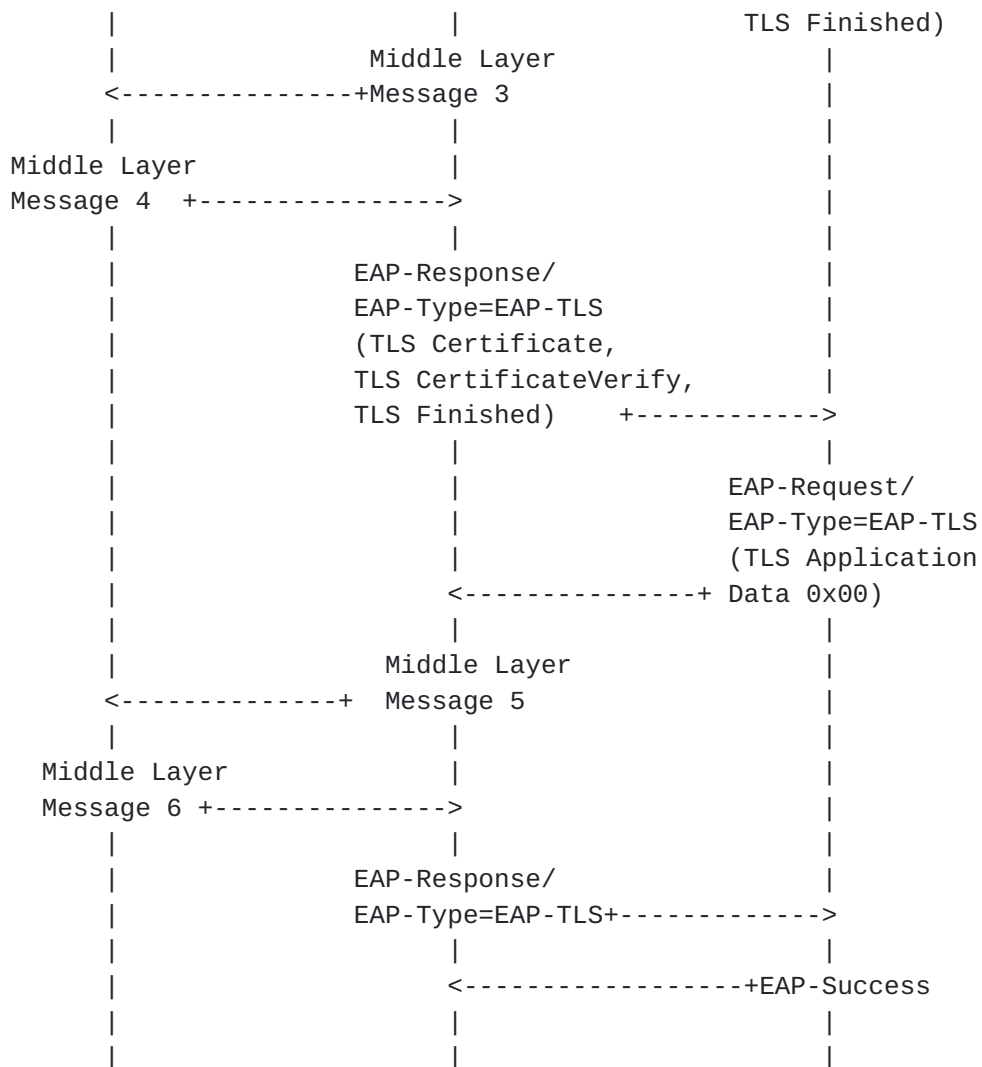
TLS Finished)

Middle Layer
Message 3

Middle Layer
Message 4

EAP-Response/
EAP-Type=EAP-TLS
(TLS Certificate,
TLS CertificateVerify,
TLS Finished)

EAP-Request/
EAP-Type=EAP-TLS
(TLS Application
Data 0x00)

Middle Layer
Message 5

Middle Layer
Message 6

EAP-Response/
EAP-Type=EAP-TLS

EAP-Success